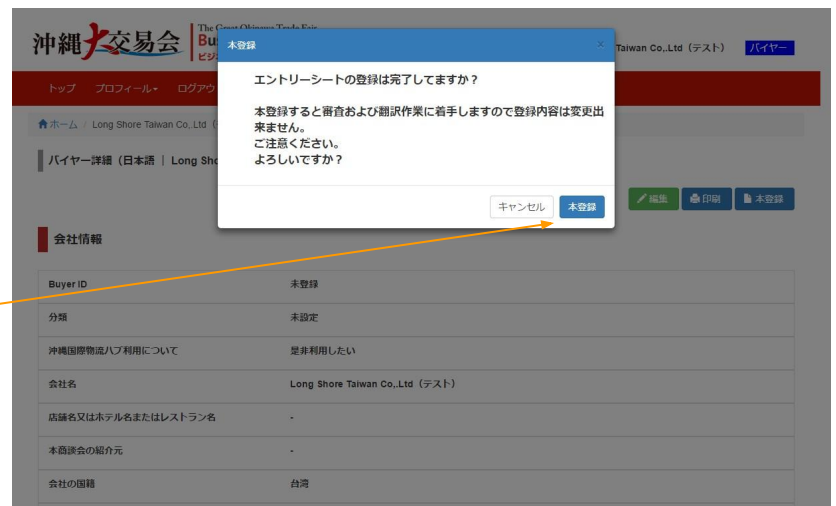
沖縄大交易会 The Great Okinawa Trade Fair Bu ビジ

Taiwan Co.,Ltd（テスト） バイヤー

トップ プロフィール▾ ログアウ

ホーム / Long Shore Taiwan Co.,Ltd（

バイヤー詳細（日本語 ｜ Long Sho

本登録

×

エントリーシートの登録は完了してますか？

本登録すると審査および翻訳作業に着手しますので登録内容は変更出来ません。
ご注意ください。
よろしいですか？

キャンセル 本登録

編集 印刷 本登録

会社情報

| | |
|---|---|
| Buyer ID | 未登録 |
| 分類 | 未設定 |
| 沖縄国際物流ハブ利用について | 是非利用したい |
| 会社名 | Long Shore Taiwan Co.,Ltd（テスト） |
| 店舗名又はホテル名またはレストラン名 | - |
| 本商談会の紹介元 | - |
| 会社の国籍 | 台湾 |